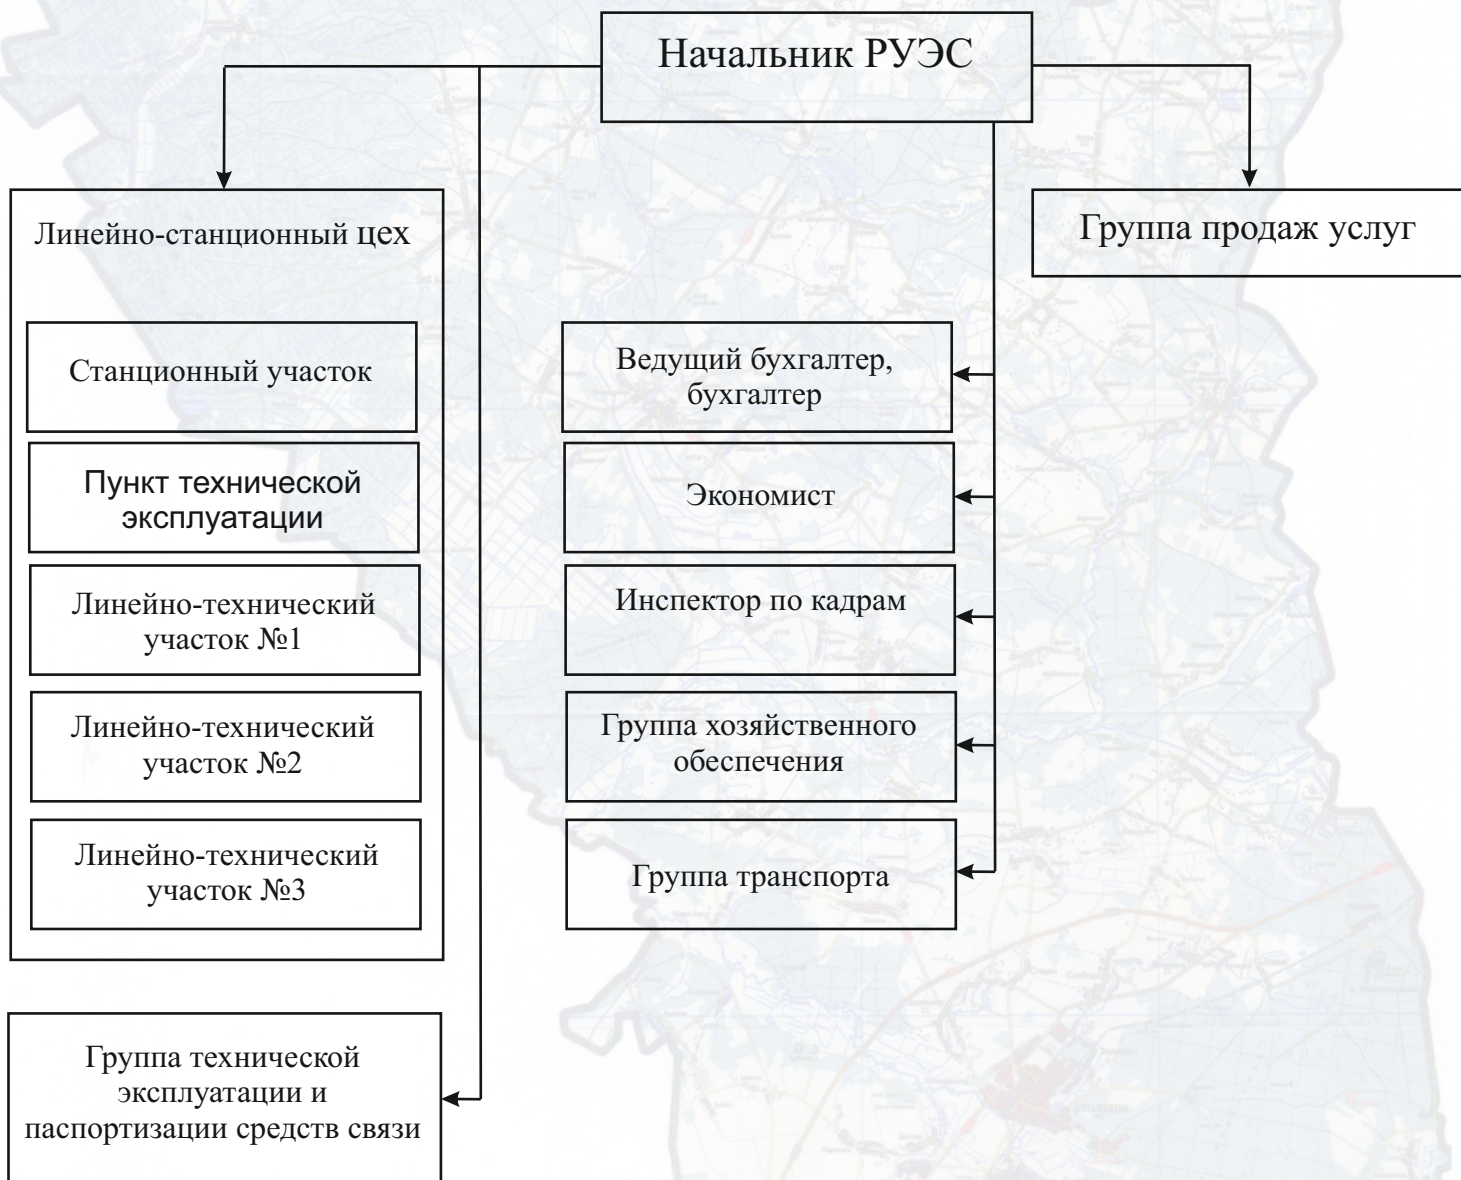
Начальник РУЭС

Линейно-станционный цех

Станционный участок

Пункт технической эксплуатации

Линейно-технический участок №1

Линейно-технический участок №2

Линейно-технический участок №3

Группа технической эксплуатации и паспортизации средств связи

Ведущий бухгалтер, бухгалтер

Экономист

Инспектор по кадрам

Группа хозяйственного обеспечения

Группа транспорта

Группа продаж услуг